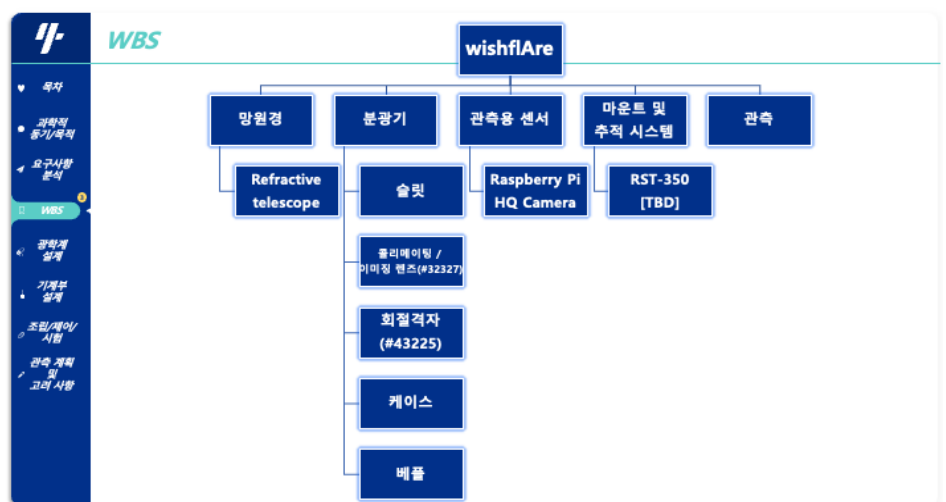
WBS

목차
과학적 동기/목적
요구사항 분석
WBS
광학계 설계
기계부 설계
조립/제어/시험
관측 계획 및 고려 사항

wishflAre

망원경
Refractive telescope

분광기
슬릿
콜리메이팅 / 이미징 렌즈(#32327)
회절격자 (#43225)
케이스
배플

관측용 센서
Raspberry Pi HQ Camera

마운트 및 추적 시스템
RST-350 [TBD]

관측